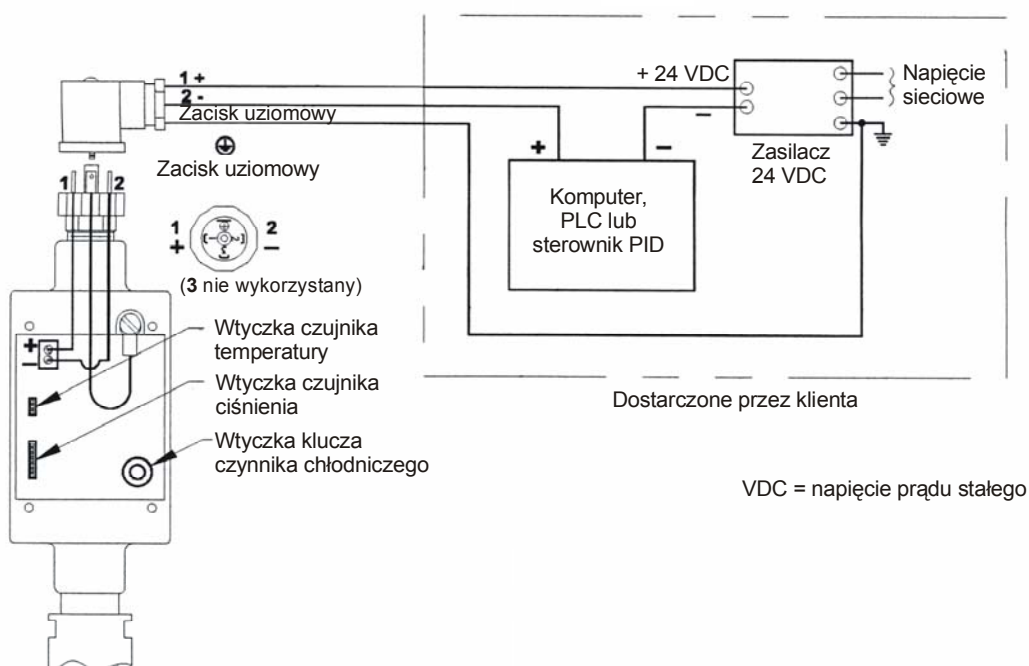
1 +
2 -
Zacisk uziomowy
+ 24 VDC
Napięcie sieciowe
Zacisk uziomowy
+
−
Zasilacz 24 VDC
1
2
Komputer, PLC lub sterownik PID
1 +
2 −
(3 nie wykorzystany)
+
−
Wtyczka czujnika temperatury
Wtyczka czujnika ciśnienia
Wtyczka klucza czynnika chłodniczego
Dostarczone przez klienta
VDC = napięcie prądu stałego